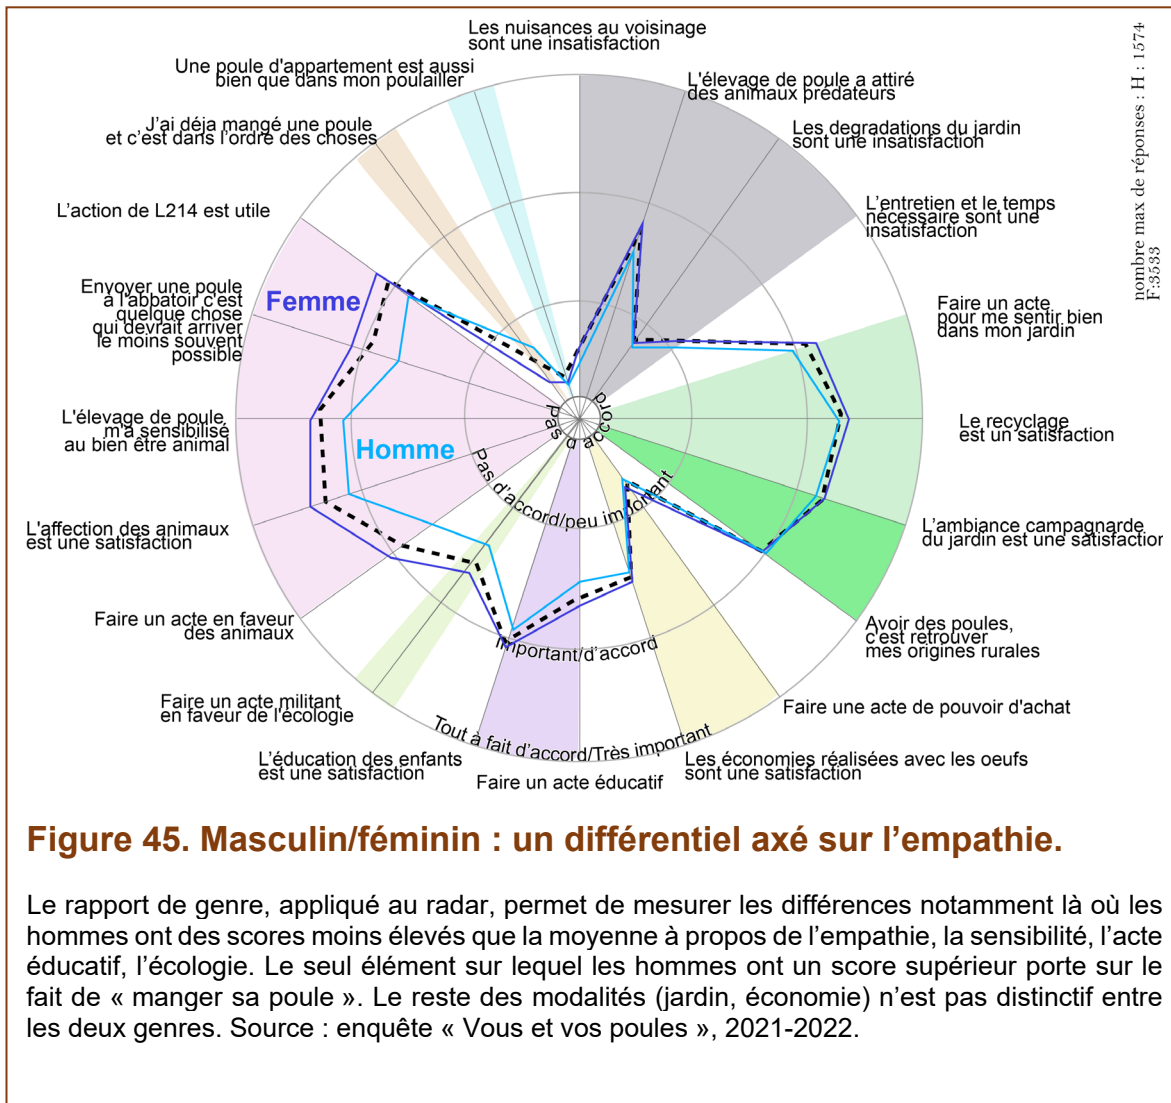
Les nuisances au voisinage sont une insatisfaction

L'élevage de poule a attiré des animaux prédateurs

Les degradations du jardin sont une insatisfaction

L'entretien et le temps nécessaire sont une insatisfaction

Faire un acte pour me sentir bien dans mon jardin

Le recyclage est un satisfaction

L'ambiance campagnarde du jardin est une satisfactior

Avoir des poules, c'est retrouver mes origines rurales

Faire une acte de pouvoir d'achat

Les économies réalisées avec les oeufs sont une satisfaction

Faire un acte éducatif

L'éducation des enfants est une satisfaction

Faire un acte militant en faveur de l'écologie

Faire un acte en faveur des animaux

L'affection des animaux est une satisfaction

L'élevage de poule m'a sensibilisé au bien être animal

Envoyer une poule a l'abbatoir c'est quelque chose qui devrait arriver le moins souvent possible

L'action de L214 est utile

J'ai déja mangé une poule et c'est dans l'ordre des choses

Une poule d'appartement est aussi bien que dans mon poulailler

Femme

Homme

pas d'accord

Pas d'accord/peu important

Important/d'accord

Tout à fait d'accord/Très important

nombre max de réponses : H : 1574 F:3533

Figure 45. Masculin/féminin : un différentiel axé sur l'empathie.

Le rapport de genre, appliqué au radar, permet de mesurer les différences notamment là où les hommes ont des scores moins élevés que la moyenne à propos de l'empathie, la sensibilité, l'acte éducatif, l'écologie. Le seul élément sur lequel les hommes ont un score supérieur porte sur le fait de « manger sa poule ». Le reste des modalités (jardin, économie) n'est pas distinctif entre les deux genres. Source : enquête « Vous et vos poules », 2021-2022.